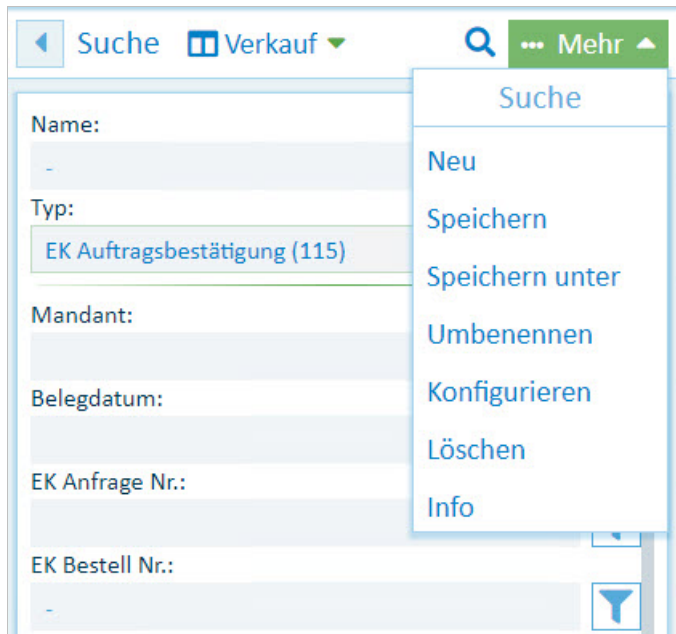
Suche Verkauf ··· Mehr

Suche

Neu

Speichern

Speichern unter

Umbenennen

Konfigurieren

Löschen

Info

Name:

-

Typ:

EK Auftragsbestätigung (115)

Mandant:

Belegdatum:

EK Anfrage Nr.:

EK Bestell Nr.:

-